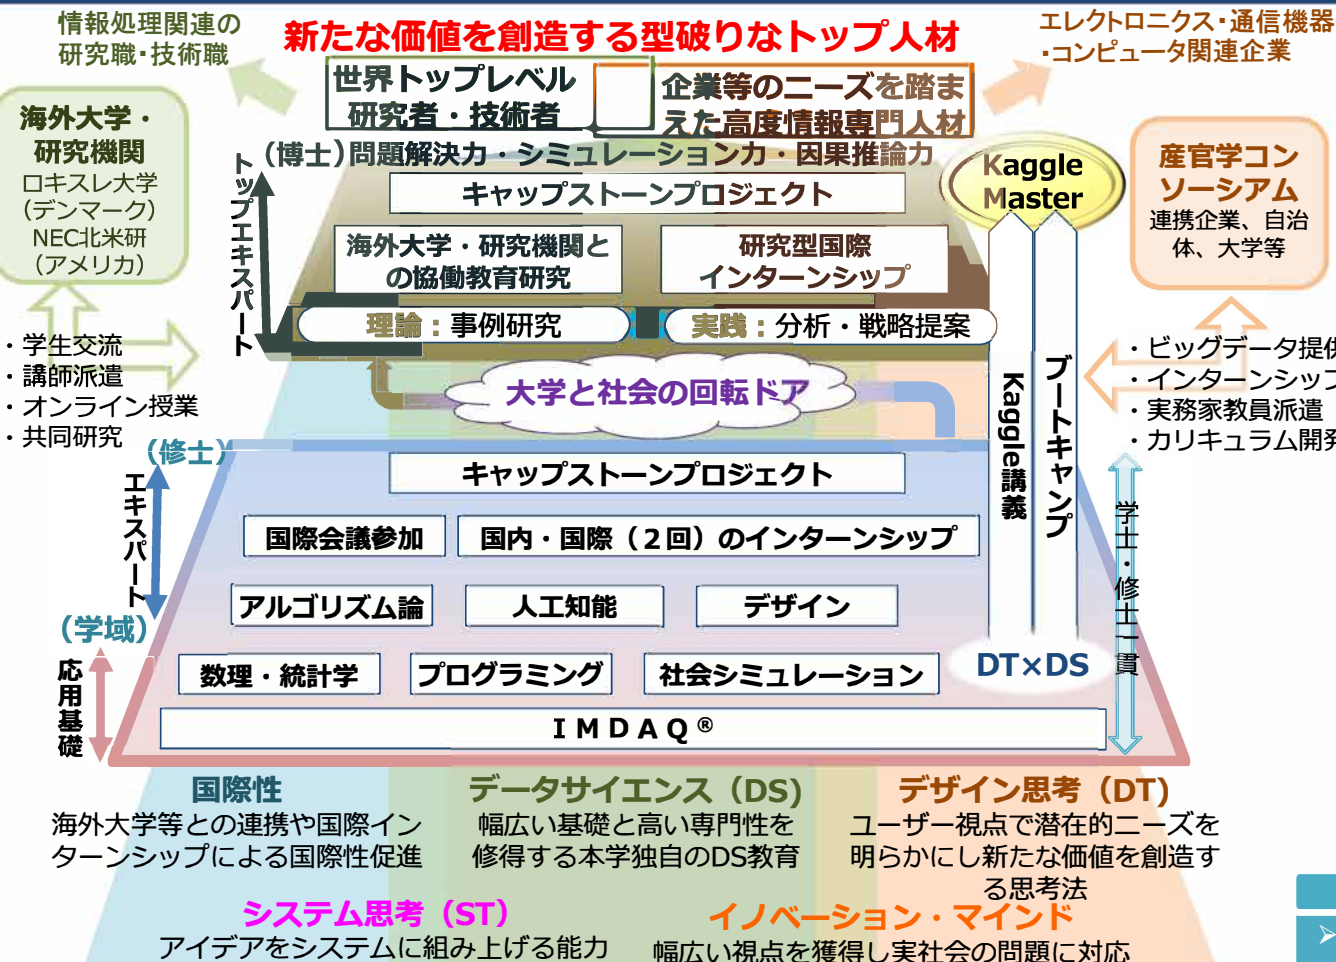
情報処理関連の研究職・技術職

新たな価値を創造する型破りなトップ人材

エレクトロニクス・通信機器・コンピュータ関連企業

世界トップレベル研究者・技術者

企業等のニーズを踏まえた高度情報専門人材

海外大学・研究機関
ロキスレ大学（デンマーク）
NEC北米研（アメリカ）

トップエキスパート

（博士）問題解決力・シミュレーション力・因果推論力

Kaggle Master

産官学コンソーシアム
連携企業、自治体、大学等

キャップストーンプロジェクト

海外大学・研究機関との協働教育研究

研究型国際インターンシップ

理論：事例研究

実践：分析・戦略提案

・学生交流
・講師派遣
・オンライン授業
・共同研究

大学と社会の回転ドア

Kaggle講義

ブートキャンプ

・ビッグデータ提供
・インターンシップ
・実務家教員派遣
・カリキュラム開発

（修士）

エキスパート

キャップストーンプロジェクト

国際会議参加

国内・国際（２回）のインターンシップ

学士・修士一貫

アルゴリズム論

人工知能

デザイン

（学域）

応用基礎

数理・統計学

プログラミング

社会シミュレーション

DT×DS

IMDAQ®

国際性
海外大学等との連携や国際インターンシップによる国際性促進

データサイエンス（DS）
幅広い基礎と高い専門性を修得する本学独自のDS教育

デザイン思考（DT）
ユーザー視点で潜在的ニーズを明らかにし新たな価値を創造する思考法

システム思考（ST）
アイデアをシステムに組み上げる能力

イノベーション・マインド
幅広い視点を獲得し実社会の問題に対応